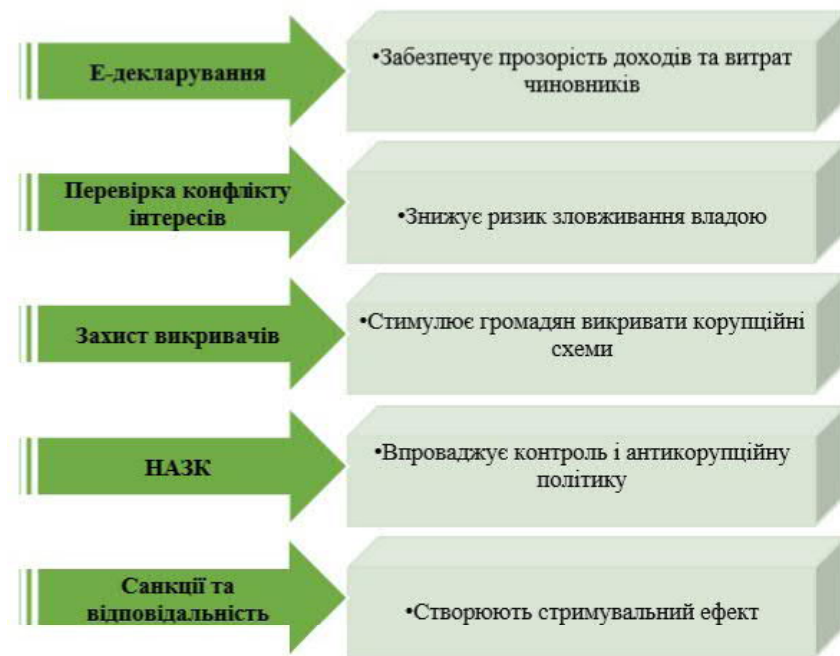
Е-декларування

•Забезпечує прозорість доходів та витрат чиновників

Перевірка конфлікту інтересів

•Знижує ризик зловживання владою

Захист викривачів

•Стимулює громадян викривати корупційні схеми

НАЗК

•Впроваджує контроль і антикорупційну політику

Санкції та відповідальність

•Створюють стримувальний ефект